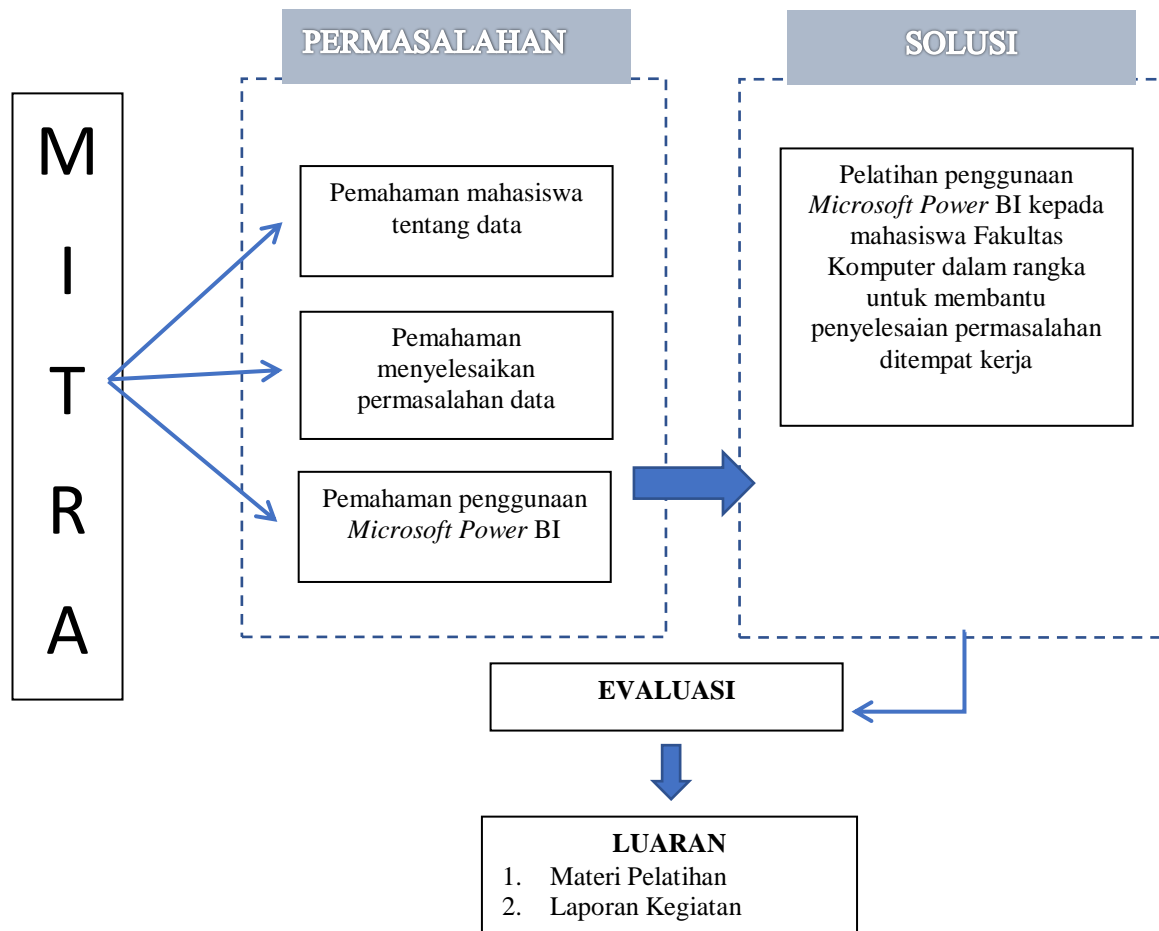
PERMASALAHAN

SOLUSI

M
I
T
R
A

Pemahaman mahasiswa tentang data

Pemahaman menyelesaikan permasalahan data

Pemahaman penggunaan *Microsoft Power* BI

Pelatihan penggunaan *Microsoft Power* BI kepada mahasiswa Fakultas Komputer dalam rangka untuk membantu penyelesaian permasalahan ditempat kerja

EVALUASI

LUARAN
1. Materi Pelatihan
2. Laporan Kegiatan